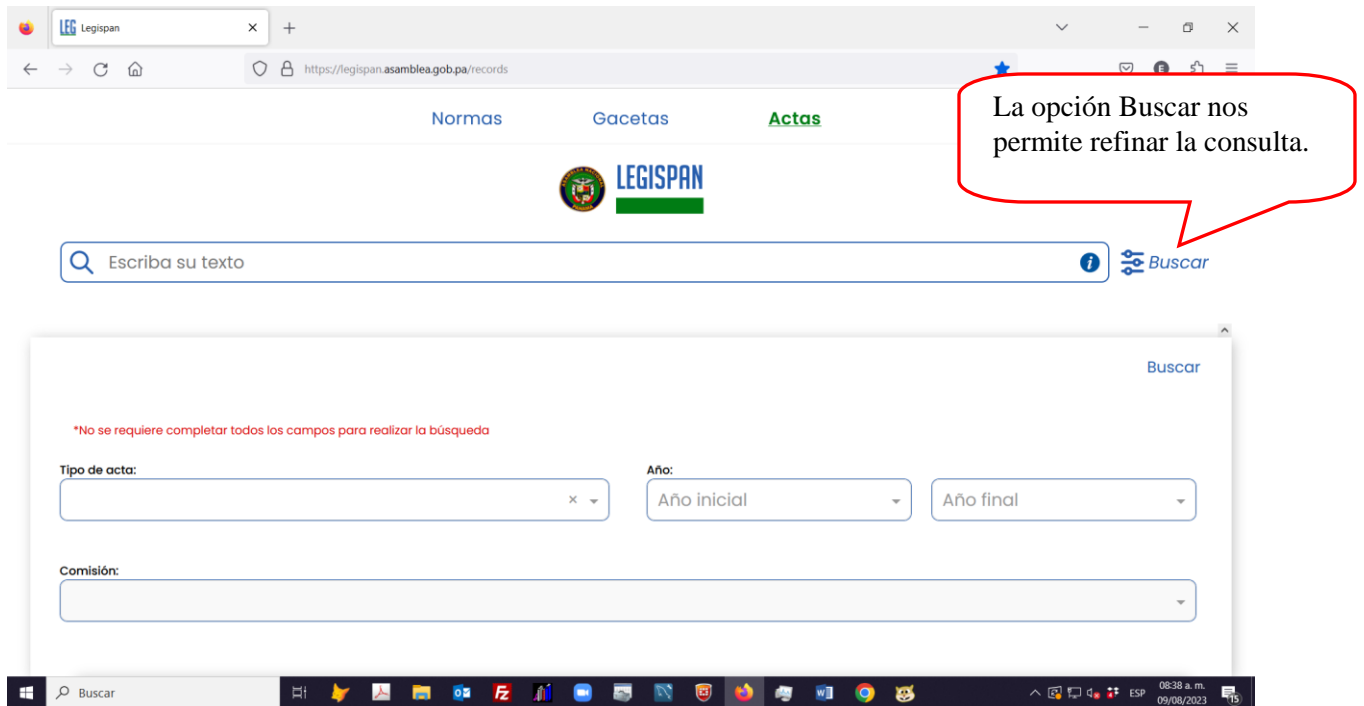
LEG Legispan

https://legispan.asamblea.gob.pa/records

Normas Gacetas Actas

La opción Buscar nos permite refinar la consulta.

LEGISPAN

Escriba su texto

Buscar

Buscar

*No se requiere completar todos los campos para realizar la búsqueda

Tipo de acta:

Año:

Año inicial

Año final

Comisión:

Buscar

ESP 08:38 a. m. 09/08/2023